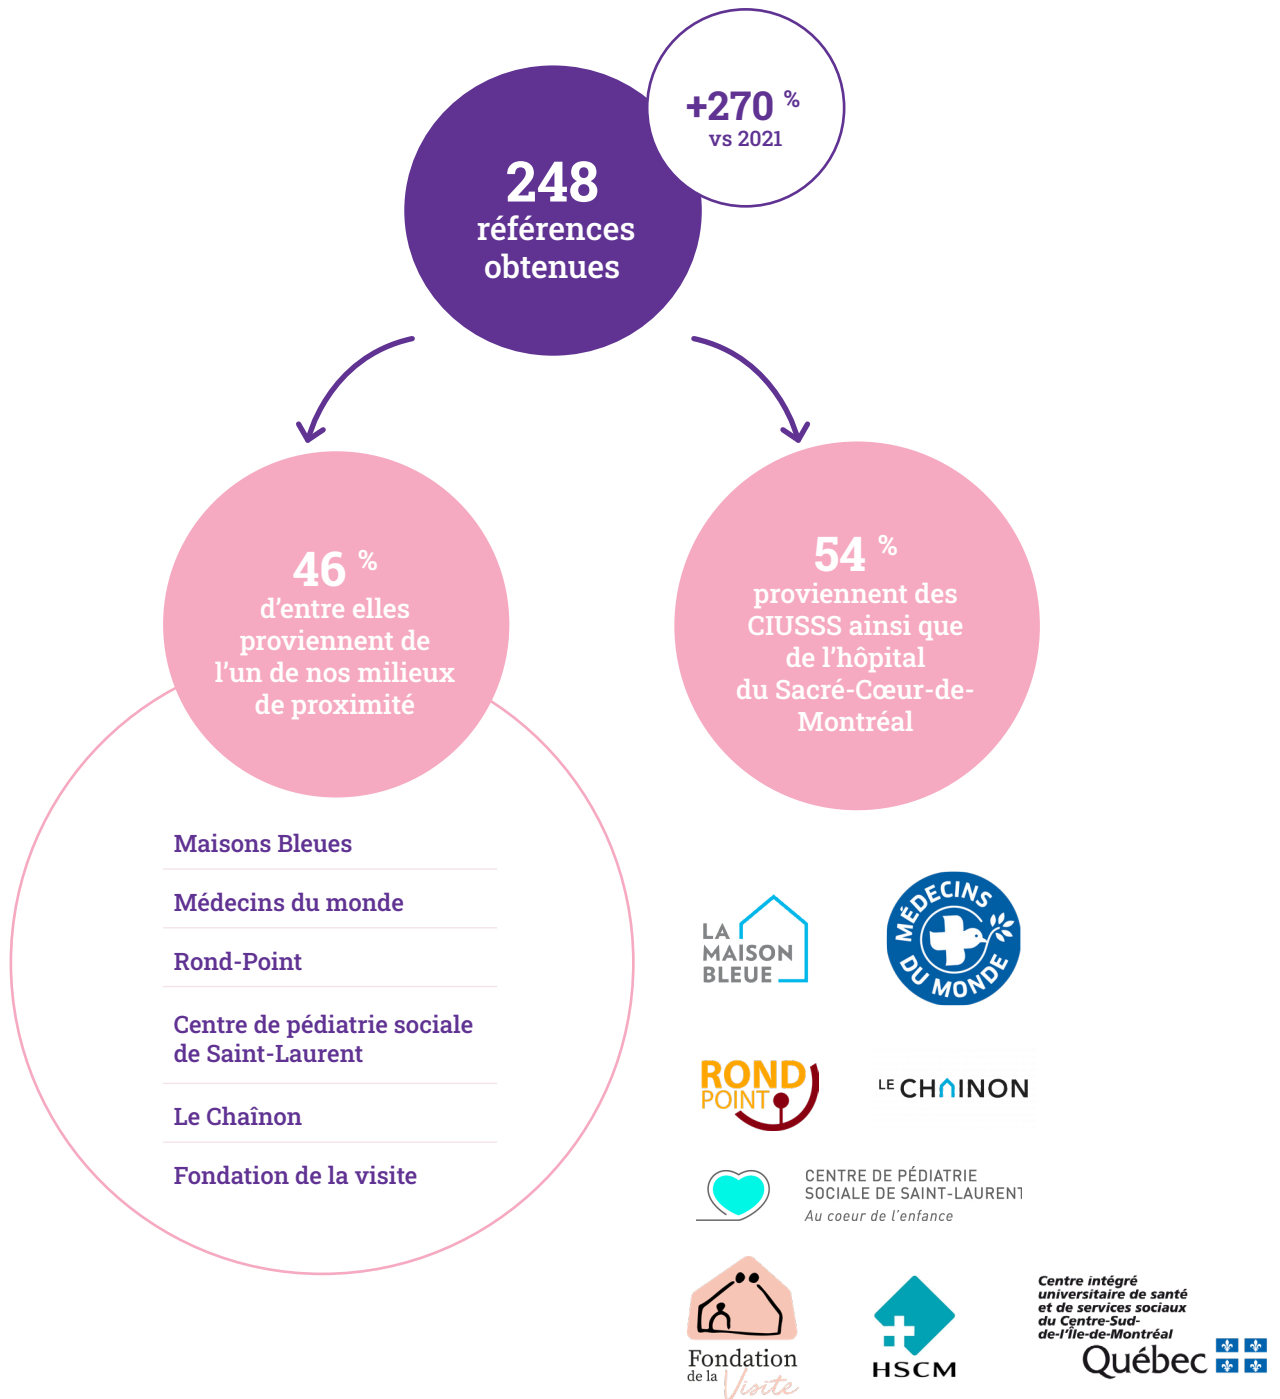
+270 %
vs 2021

248
références obtenues

46 %
d'entre elles proviennent de l'un de nos milieux de proximité

54 %
proviennent des CIUSSS ainsi que de l'hôpital du Sacré-Cœur-de-Montréal

Maisons Bleues

Médecins du monde

Rond-Point

Centre de pédiatrie sociale de Saint-Laurent

Le Chaînon

Fondation de la visite

LA MAISON BLEUE

MÉDECINS DU MONDE

ROND POINT

LE CHAINON

CENTRE DE PÉDIATRIE SOCIALE DE SAINT-LAURENT
Au coeur de l'enfance

Fondation de la Visite

HSCM

Centre intégré universitaire de santé et de services sociaux du Centre-Sud-de-l'Île-de-Montréal
Québec